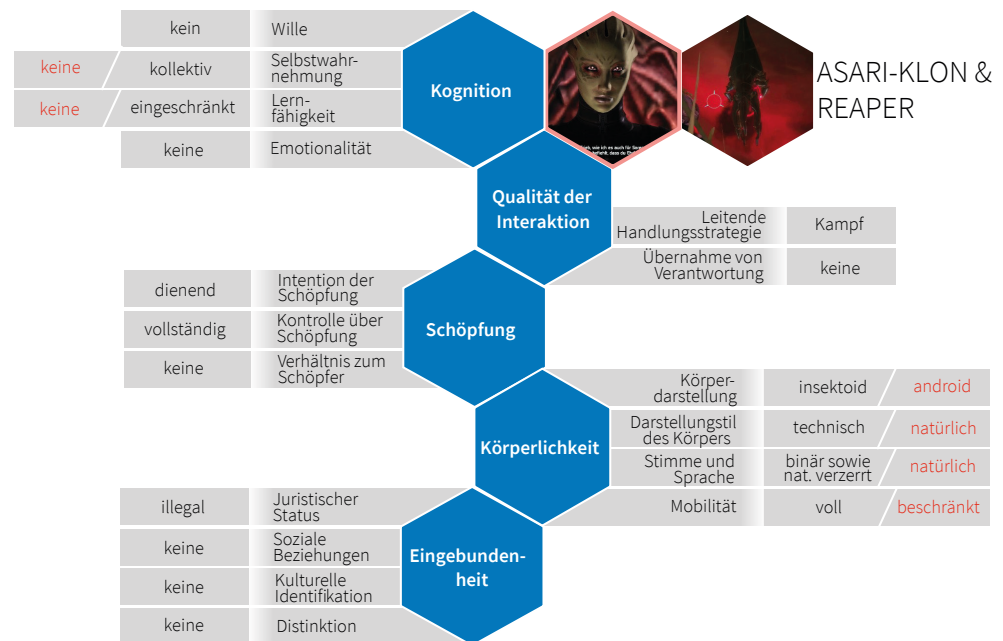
ASARI-KLON & REAPER

| | kein | Wille |
|---|---|---|
| keine | kollektiv | Selbstwahrnehmung |
| keine | eingeschränkt | Lernfähigkeit |
| | keine | Emotionalität |

Kognition

Qualität der Interaktion

| Leitende Handlungsstrategie | Kampf |
|---|---|
| Übernahme von Verantwortung | keine |

| dienend | Intention der Schöpfung |
|---|---|
| vollständig | Kontrolle über Schöpfung |
| keine | Verhältnis zum Schöpfer |

Schöpfung

| Körperdarstellung | insektoid | android |
|---|---|---|
| Darstellungstil des Körpers | technisch | natürlich |
| Stimme und Sprache | binär sowie nat. verzerrt | natürlich |
| Mobilität | voll | beschränkt |

Körperlichkeit

| illegal | Juristischer Status |
|---|---|
| keine | Soziale Beziehungen |
| keine | Kulturelle Identifikation |
| keine | Distinktion |

Eingebundenheit